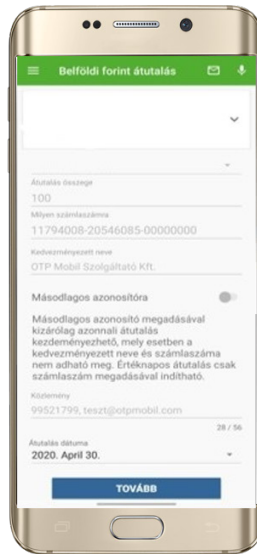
Belföldi forint átutalás

Átutalás összege
100
Milyen számlaszámra
11794008-20546085-00000000
Kedvezményezett neve
OTP Mobil Szolgáltató Kft.

Másodlagos azonosítóra

Másodlagos azonosító megadásával kizárólag azonnali átutalás kezdeményezhető, mely esetben a kedvezményezett neve és számlaszáma nem adható meg. Értéknapos átutalás csak számlaszám megadásával indítható.

Közlemény
99521799, teszt@otpmobil.com
28 / 56
Átutalás dátuma
2020. April 30.

TOVÁBB